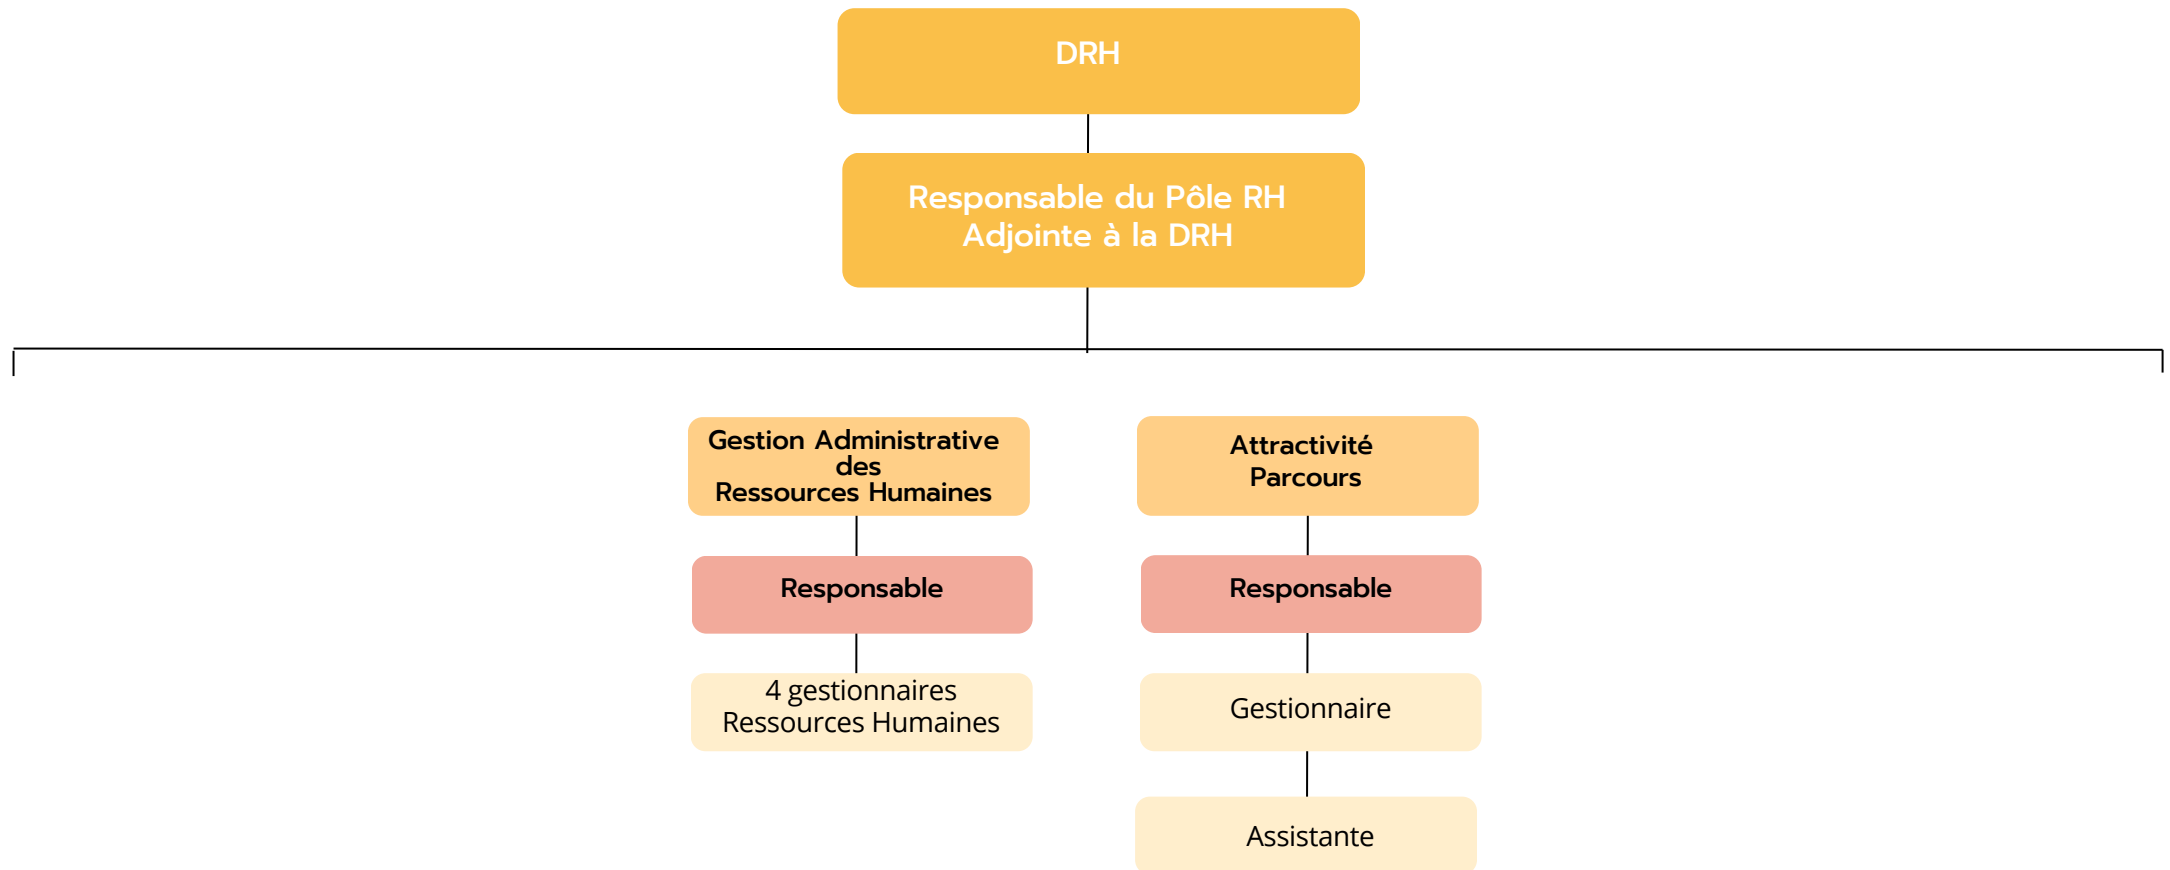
DRH

Responsable du Pôle RH
Adjointe à la DRH

Gestion Administrative des Ressources Humaines

Responsable

4 gestionnaires
Ressources Humaines

Attractivité
Parcours

Responsable

Gestionnaire

Assistante